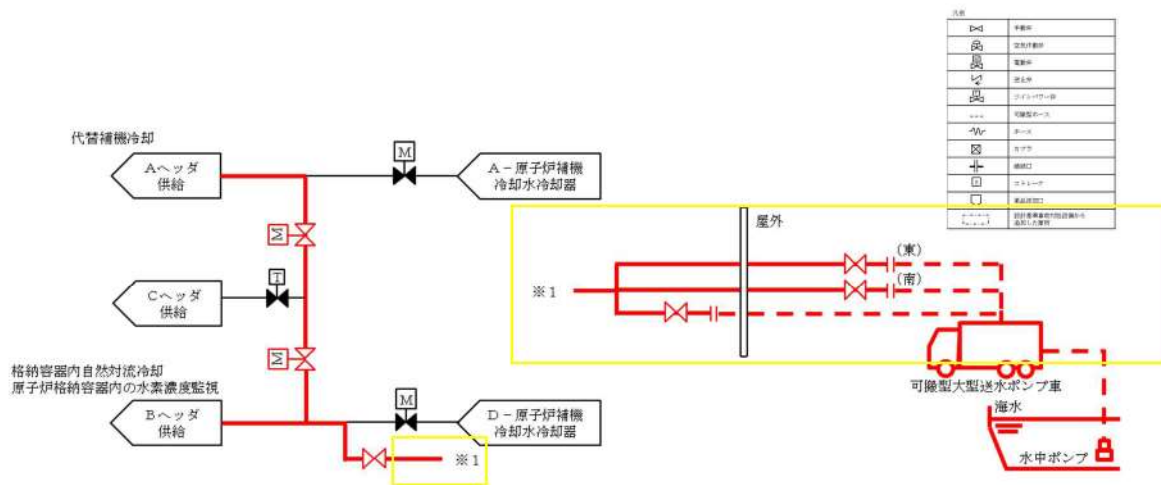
凡例

| | |
|---|---|
| | 手動弁 |
| | 空気作動弁 |
| | 電動弁 |
| | 逆止弁 |
| | ツインパワー弁 |
| | 可搬型ホース |
| | ホース |
| | カプラ |
| | 接続口 |
| | ストレーナ |
| | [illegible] |
| | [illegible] |

代替補機冷却

Aヘッダ
供給

M

A－原子炉補機
冷却水冷却器

M

T

Cヘッダ
供給

M

格納容器内自然対流冷却
原子炉格納容器内の水素濃度監視

M

Bヘッダ
供給

D－原子炉補機
冷却水冷却器

※1

屋外

（東）

（南）

※1

可搬型大型送水ポンプ車

海水

水中ポンプ